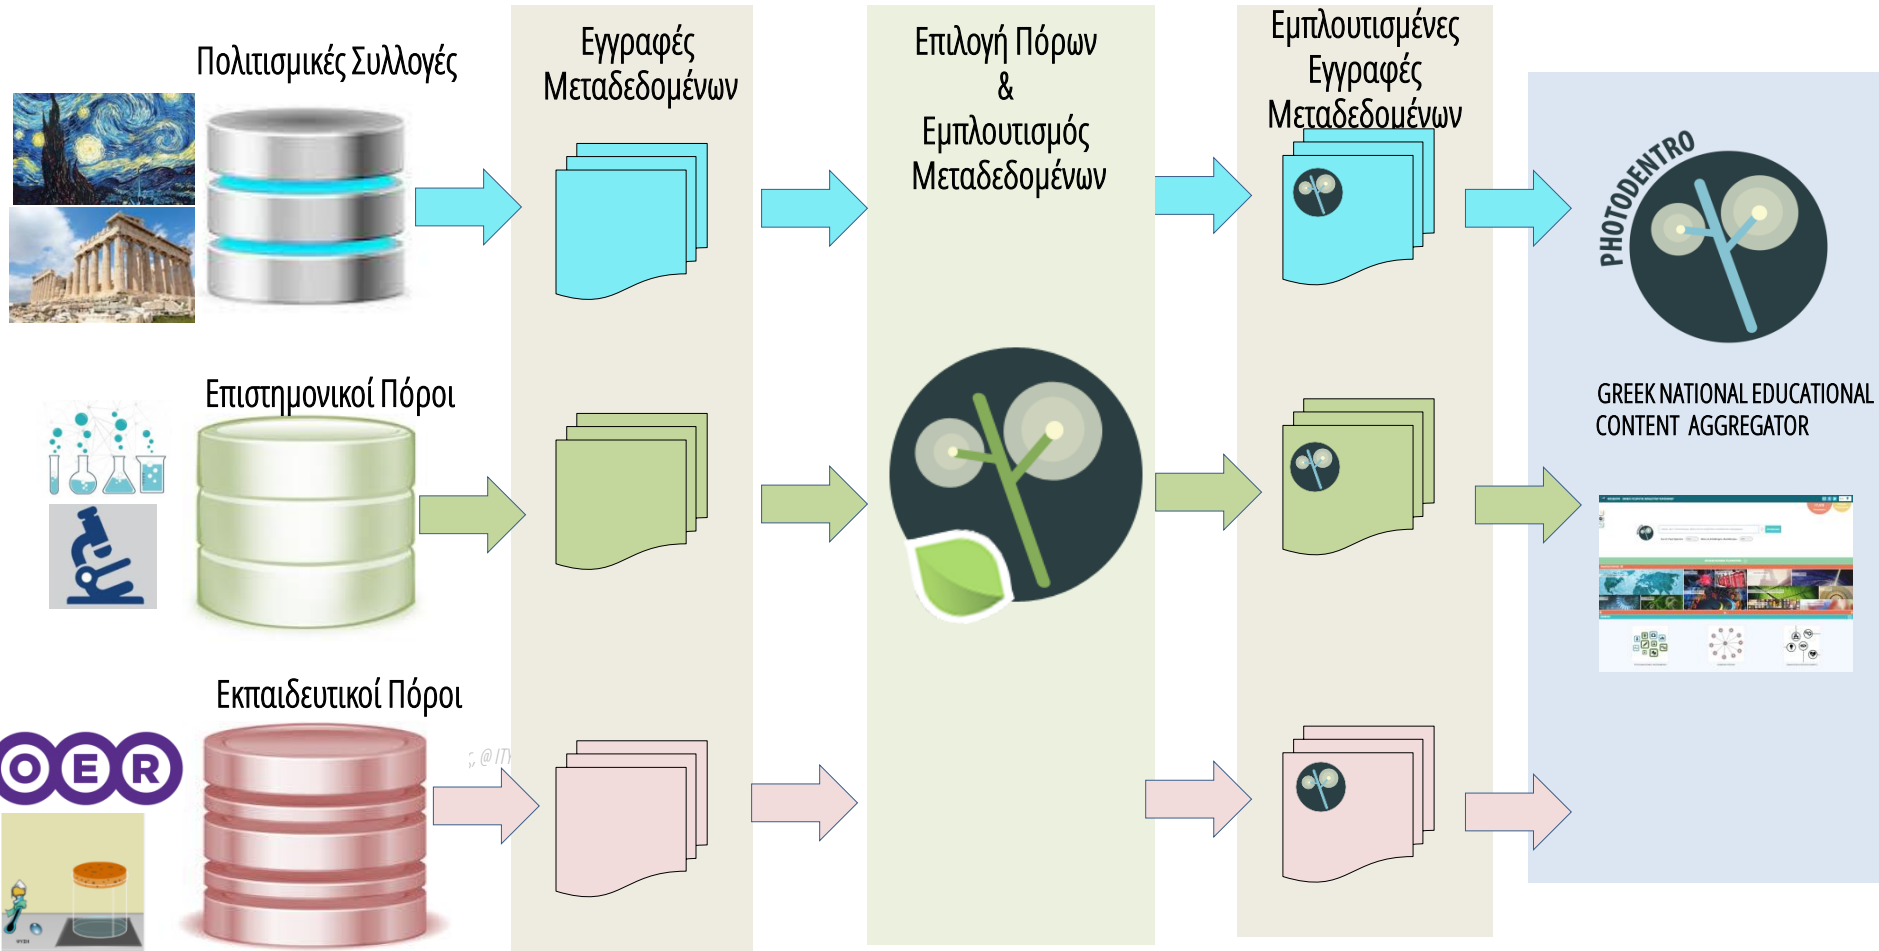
Πολιτισμικές Συλλογές

Εγγραφές Μεταδεδομένων

Επιλογή Πόρων & Εμπλουτισμός Μεταδεδομένων

Εμπλουτισμένες Εγγραφές Μεταδεδομένων

PHOTODENTRO

GREEK NATIONAL EDUCATIONAL CONTENT AGGREGATOR

Επιστημονικοί Πόροι

Εκπαιδευτικοί Πόροι

OER